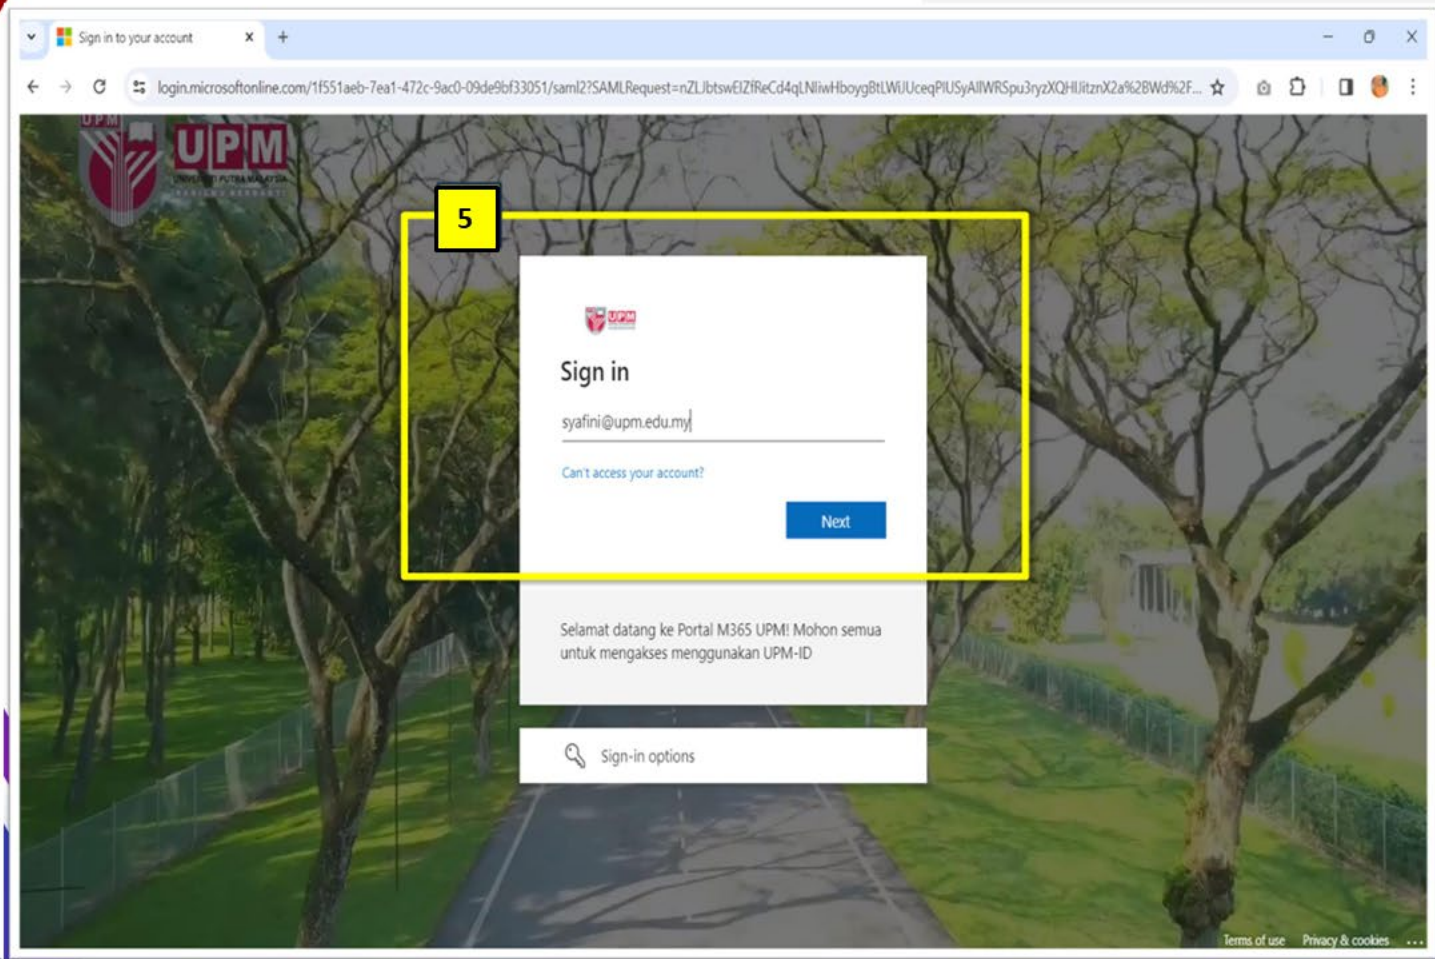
Sign in to your account

login.microsoftonline.com/1f551aeb-7ea1-472c-9ac0-09de9bf33051/saml2?SAMLRequest=nZLJbtswEIZfReCd4qLNIiwHboygBtLWiJUceqPlUSyAllWRSpu3ryzXQHIitznX2a%2BWd%2F...

UPM

UNIVERSITI PUTRA MALAYSIA

5

UPM

Sign in

syafini@upm.edu.my

Can't access your account?

Next

Selamat datang ke Portal M365 UPM! Mohon semua untuk mengakses menggunakan UPM-ID

Sign-in options

Terms of use Privacy & cookies ...